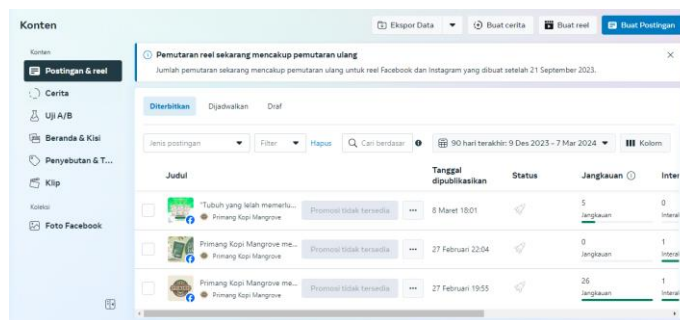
Konten

Ekspor Data ▼ Buat cerita Buat reel Buat Postingan

Konten
Postingan & reel
Cerita
Uji A/B
Beranda & Kisi
Penyebutan & T...
Klip
Koleksi
Foto Facebook

Pemutaran reel sekarang mencakup pemutaran ulang
Jumlah pemutaran sekarang mencakup pemutaran ulang untuk reel Facebook dan Instagram yang dibuat setelah 21 September 2023.

Diterbitkan Dijadwalkan Draf

Jenis postingan ▼ Filter ▼ Hapus Cari berdasar 90 hari terakhir: 9 Des 2023 - 7 Mar 2024 ▼ Kolom

| | Judul | | | Tanggal dipublikasikan | Status | Jangkauan | Inter |
|---|---|---|---|---|---|---|---|
| | "Tubuh yang lelah memerlu... Primang Kopi Mangrove | Promosi tidak tersedia | ... | 8 Maret 18:01 | | 5 Jangkauan | 0 Interal |
| | Primang Kopi Mangrove me... Primang Kopi Mangrove | Promosi tidak tersedia | ... | 27 Februari 22:04 | | 0 Jangkauan | 1 Interal |
| | Primang Kopi Mangrove me... Primang Kopi Mangrove | Promosi tidak tersedia | ... | 27 Februari 19:55 | | 26 Jangkauan | 1 Interal |